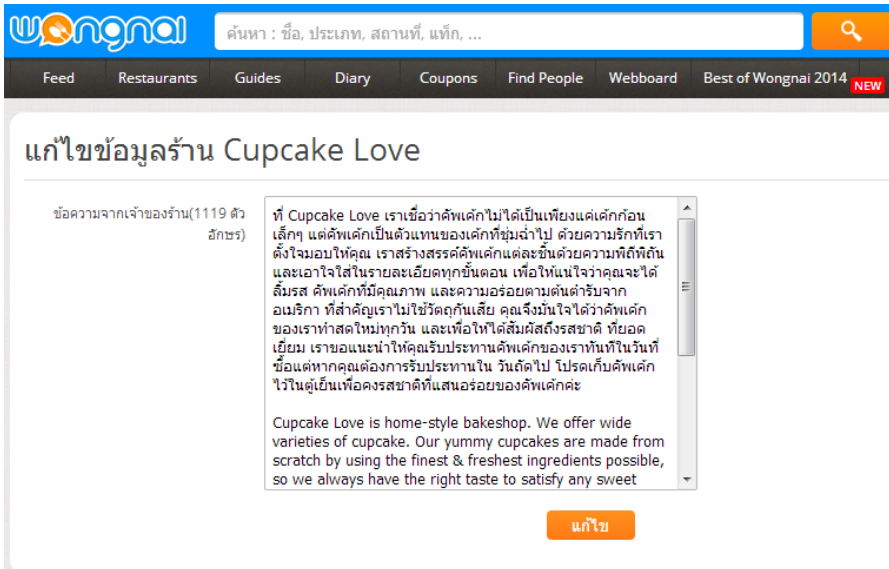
wongnai

ค้นหา : ชื่อ, ประเภท, สถานที่, แท็ก, ...

Feed | Restaurants | Guides | Diary | Coupons | Find People | Webboard | Best of Wongnai 2014 NEW

แก้ไขข้อมูลร้าน Cupcake Love

ข้อความจากเจ้าของร้าน(1119 ตัวอักษร)

ที่ Cupcake Love เราเชื่อว่าคัพเค้กไม่ได้เป็นเพียงแค่เค้กก้อนเล็กๆ แต่คัพเค้กเป็นตัวแทนของเค้กที่ชุ่มฉ่ำไป ด้วยความรักที่เราตั้งใจมอบให้คุณ เราสร้างสรรค์คัพเค้กแต่ละชิ้นด้วยความพิถีพิถันและเอาใจใส่ในรายละเอียดทุกขั้นตอน เพื่อให้แน่ใจว่าคุณจะได้ลิ้มรส คัพเค้กที่มีคุณภาพ และความอร่อยตามต้นตำรับจากอเมริกา ที่สำคัญเราไม่ใช้วัตถุกันเสีย คุณจึงมั่นใจได้ว่าคัพเค้กของเราทำสดใหม่ทุกวัน และเพื่อให้ได้สัมผัสถึงรสชาติ ที่ยอดเยี่ยม เราขอแนะนำให้คุณรับประทานคัพเค้กของเราทันทีในวันที่ซื้อแต่หากคุณต้องการรับประทานใน วันถัดไป โปรดเก็บคัพเค้กไว้ในตู้เย็นเพื่อคงรสชาติที่แสนอร่อยของคัพเค้กค่ะ

Cupcake Love is home-style bakeshop. We offer wide varieties of cupcake. Our yummy cupcakes are made from scratch by using the finest & freshest ingredients possible, so we always have the right taste to satisfy any sweet

แก้ไข